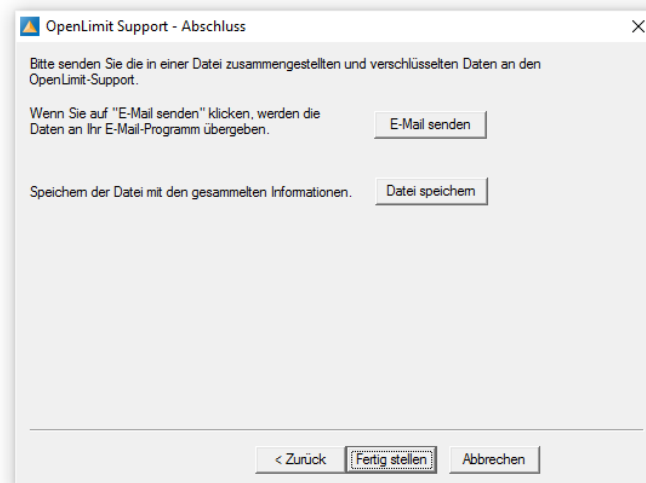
OpenLimit Support - Abschluss

Bitte senden Sie die in einer Datei zusammengestellten und verschlüsselten Daten an den OpenLimit-Support.

Wenn Sie auf "E-Mail senden" klicken, werden die Daten an Ihr E-Mail-Programm übergeben.

E-Mail senden

Speichern der Datei mit den gesammelten Informationen.

Datei speichern

< Zurück

Fertig stellen

Abbrechen